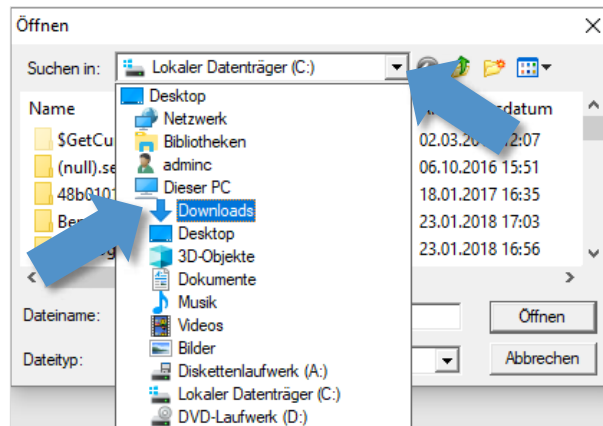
Öffnen

Suchen in: Lokaler Datenträger (C:)

Name
$GetCu
(null).se
48b010
Ben

...datum
02.03.20 2:07
06.10.2016 15:51
18.01.2017 16:35
23.01.2018 17:03
23.01.2018 16:56

Desktop
Netzwerk
Bibliotheken
adminc
Dieser PC
Downloads
Desktop
3D-Objekte
Dokumente
Musik
Videos
Bilder
Diskettenlaufwerk (A:)
Lokaler Datenträger (C:)
DVD-Laufwerk (D:)

Dateiname:
Dateityp:

Öffnen
Abbrechen